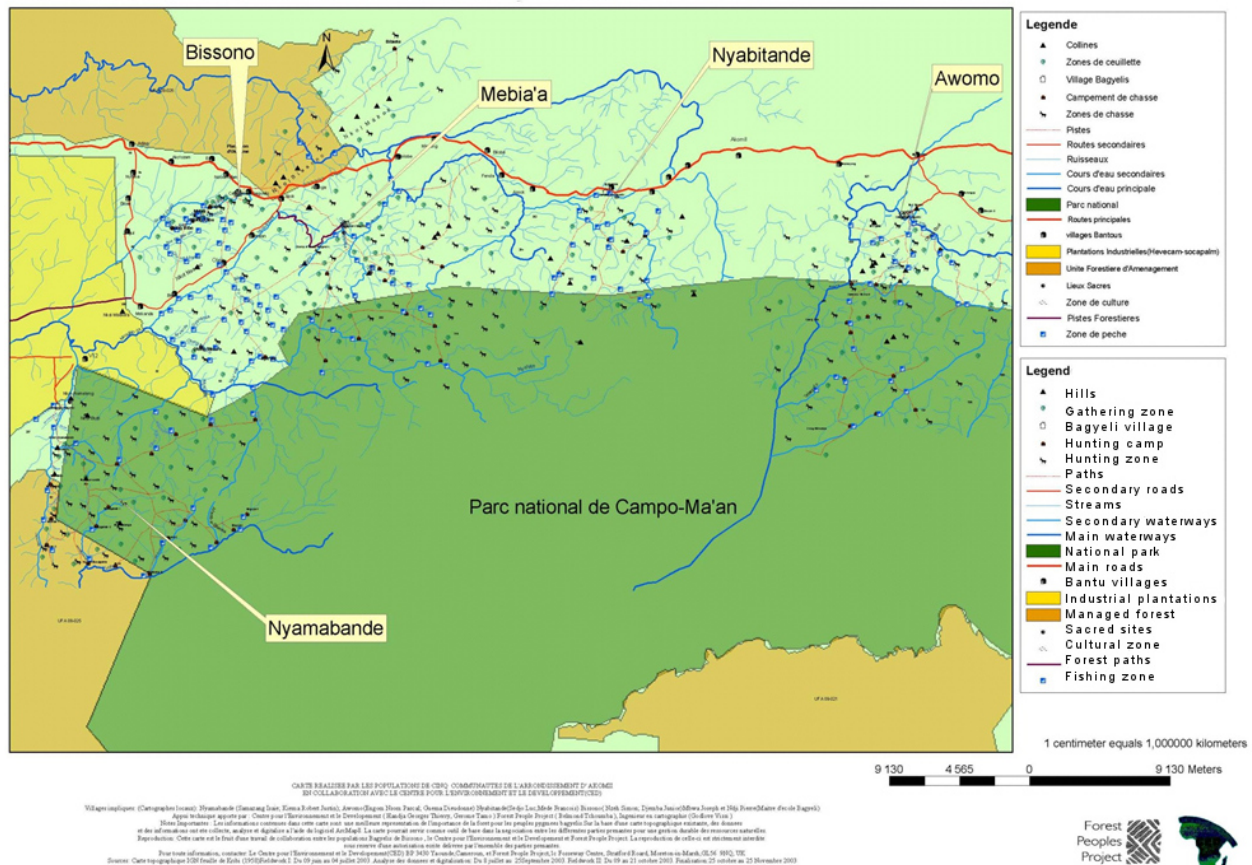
Bissono

Mebia'a

Nyabitande

Awomo

N

Parc national de Campo-Ma'an

Nyamabande

Legende
Collines
Zones de ceuillette
Village Bagyelis
Campement de chasse
Zones de chasse
Pistes
Routes secondaires
Ruisseaux
Cours d'eau secondaires
Cours d'eau principale
Parc national
Routes principales
villages Bantous
Plantations Industrielles(Hevecam-socapalm)
Unite Forestiere d'Amenagement
Lieux Sacres
Zone de culture
Pistes Forestieres
Zone de peche

Legend
Hills
Gathering zone
Bagyeli village
Hunting camp
Hunting zone
Paths
Secondary roads
Streams
Secondary waterways
Main waterways
National park
Main roads
Bantu villages
Industrial plantations
Managed forest
Sacred sites
Cultural zone
Forest paths
Fishing zone

1 centimeter equals 1,000000 kilometers

9 130 4 565 0 9 130 Meters

CARTE REALISEE PAR LES POPULATIONS DE CINQ COMMUNAUTES DE L'ARRONDISSEMENT D'AKOM II
EN COLLABORATION AVEC LE CENTRE POUR L'ENVIRONNEMENT ET LE DEVELOPPEMENT(CED)

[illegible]

Forest Peoples Project